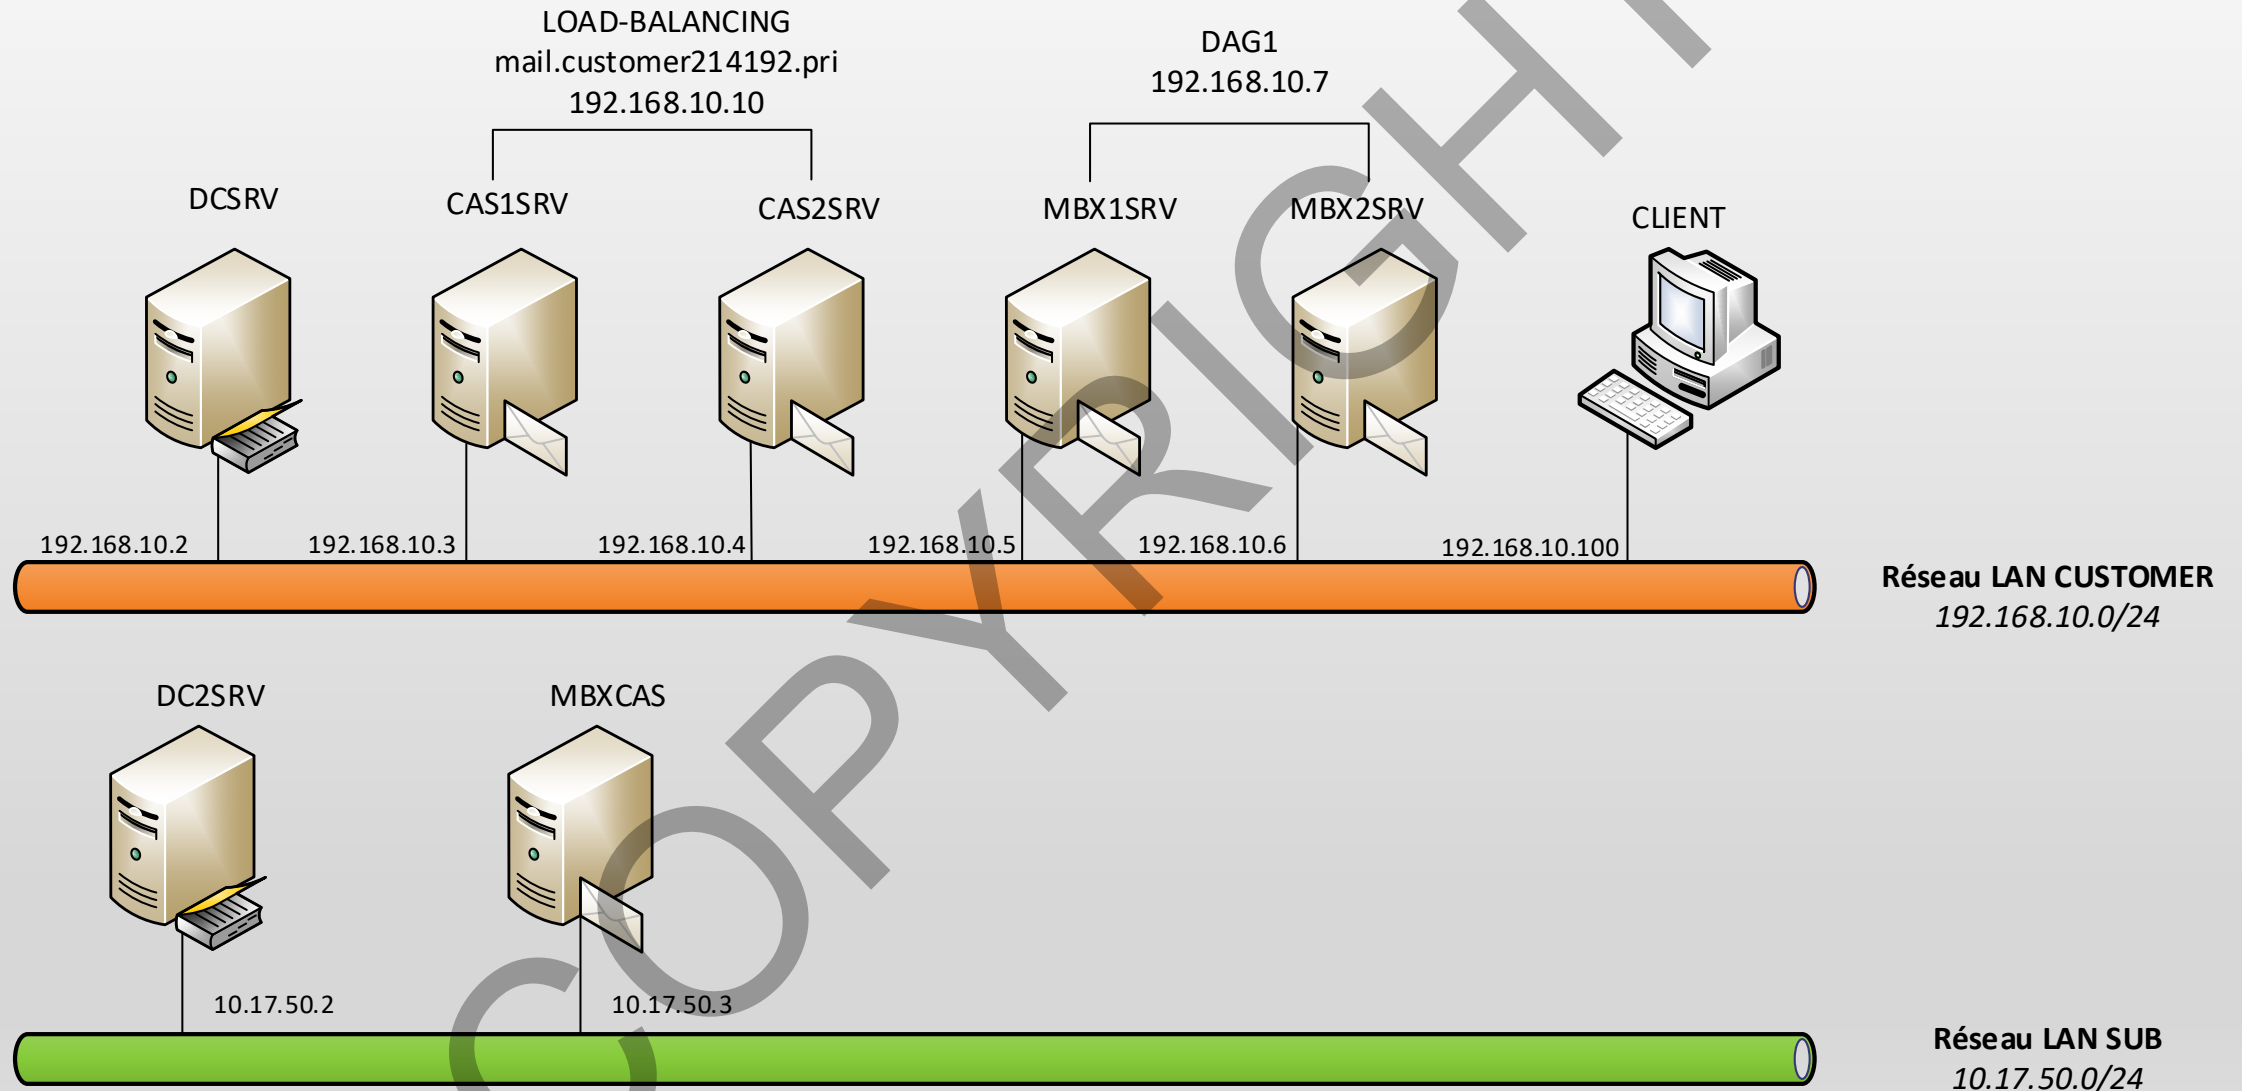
LOAD-BALANCING
mail.customer214192.pri
192.168.10.10

DAG1
192.168.10.7

DCSRV

CAS1SRV

CAS2SRV

MBX1SRV

MBX2SRV

CLIENT

192.168.10.2

192.168.10.3

192.168.10.4

192.168.10.5

192.168.10.6

192.168.10.100

**Réseau LAN CUSTOMER**
*192.168.10.0/24*

DC2SRV

MBXCAS

10.17.50.2

10.17.50.3

**Réseau LAN SUB**
*10.17.50.0/24*

COPYRIGHT